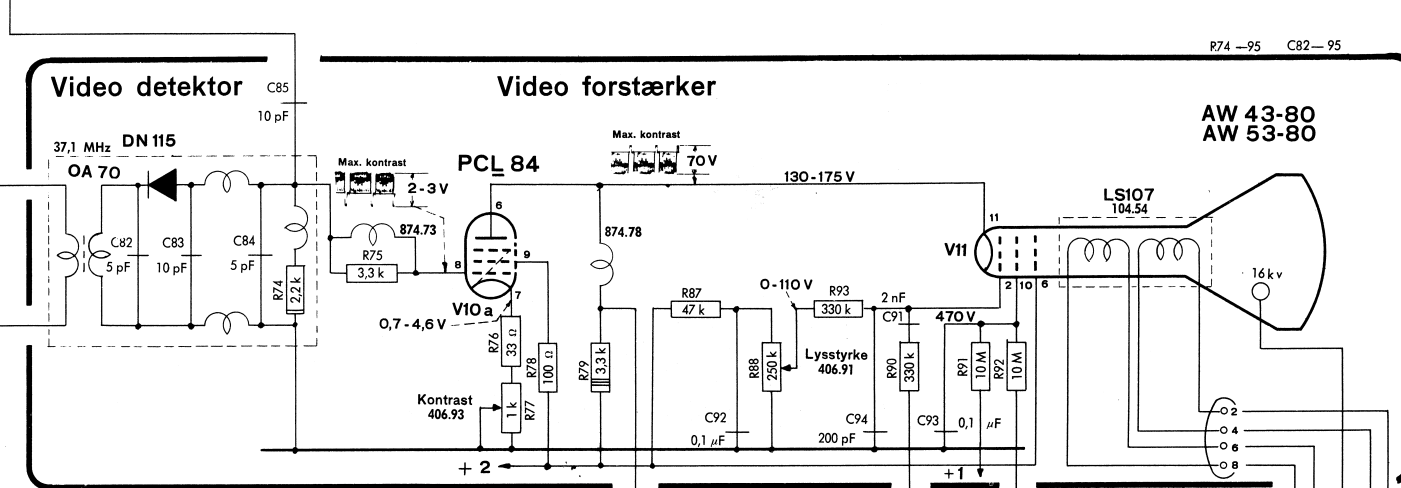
R74 —95 C82— 95

Video detektor

C85
10 pF

Video forstærker

AW 43-80
AW 53-80

37,1 MHz DN 115
OA 70

Max. kontrast
2-3 V

PCL 84

Max. kontrast
70 V

130-175 V

LS107
104.54

C82
5 pF

C83
10 pF

C84
5 pF

R74
2,2 k

R75
3,3 k

874.73

6
8
9
7

874.78

V11

11

V10 a

0,7-4,6 V

R87
47 k

O-110 V

R93
330 k

2 nF
C91

470 V

2 10 6

16 kv

R76
33 Ω

R78
100 Ω

R79
3,3 k

R88
250 k

Lysstyrke
406.91

R90
330 k

R91
10 M

R92
10 M

Kontrast
406.93

1 k
R77

C92
0,1 μF

C94
200 pF

C93
0,1 μF

+ 2

+1

2
4
6
8